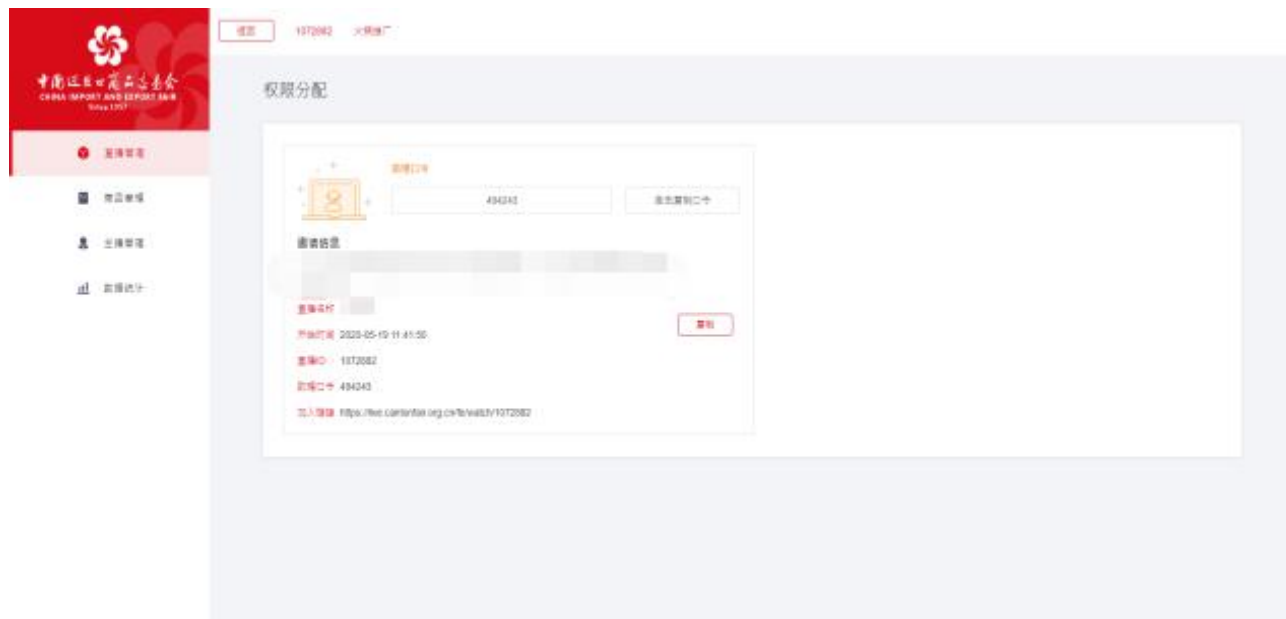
中国进出口商品交易会
CHINA IMPORT AND EXPORT FAIR
Since 1957

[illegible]
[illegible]
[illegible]
数据统计

返回 1072682 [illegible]

权限分配

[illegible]
494243
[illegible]

邀请信息

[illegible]
开始时间 2020-05-19 11:41:50
直播ID 1072682
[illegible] 494243
加入链接 https://live.cantonfair.org.cn/te/watch/1072682

复制